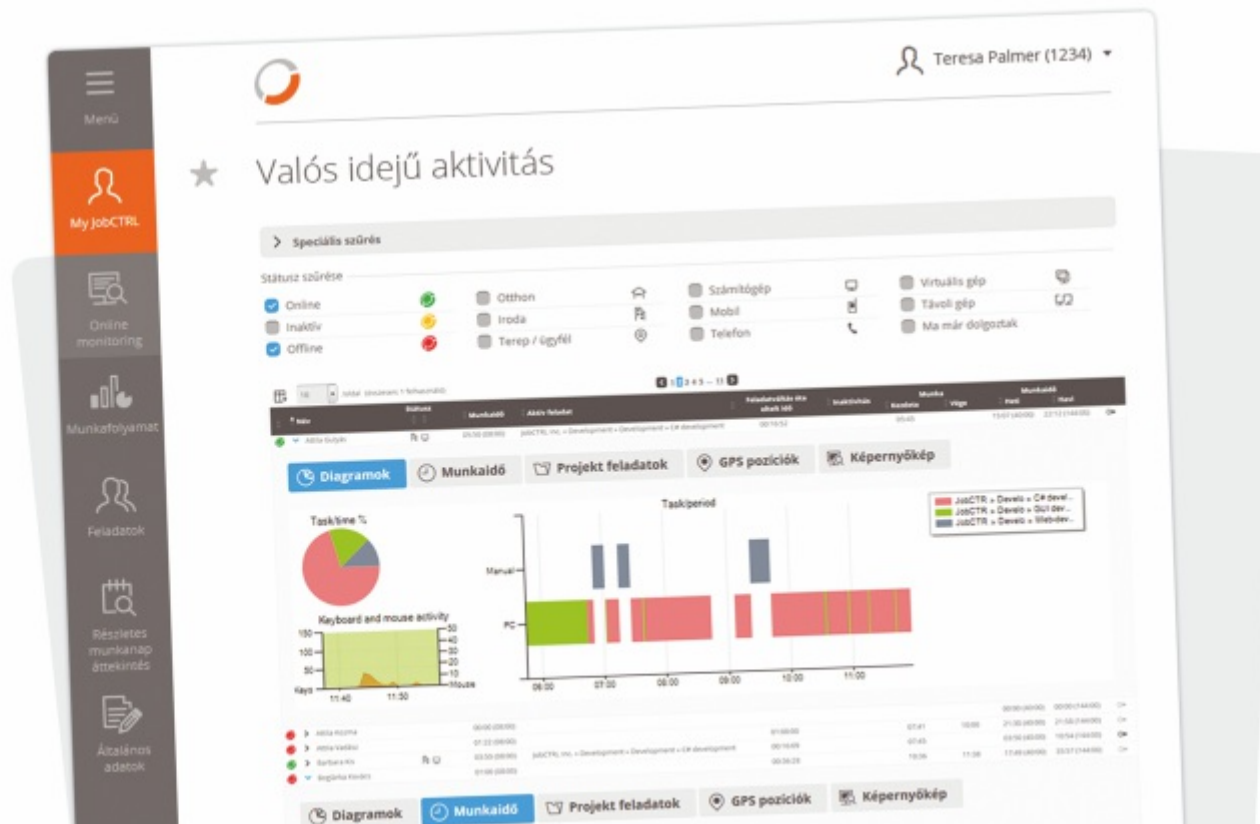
Menü

My JobCTRL

Online monitoring

Munkafolyamat

Feladatok

Részletes munkanap áttekintés

Általános adatok

Teresa Palmer (1234)

Valós idejű aktivitás

Speciális szűrés

Státusz szűrése

Online
Inaktív
Offline

Otthon
Iroda
Terep / ügyfél

Számítógép
Mobil
Telefon

Virtuális gép
Távoli gép
Ma már dolgoztak

1 2 3 4 5 ... 11

| Név | Státusz | Munkaidő | Aktív feladat | | Inaktivitás | Munka Kezdete | Vége | Munkaidő Heti | Havi |
|---|---|---|---|---|---|---|---|---|---|
| Attila Gulyás | | 05:58 (08:00) | JobCTRL Inc. » Development » Development » C# development | 00:10:52 | | 05:40 | | 15:07 (40:00) | 22:12 (144:00) |

Diagramok
Munkaidő
Projekt feladatok
GPS pozíciók
Képernyőkép

Task/time %

Task/period

JobCTR » Develo » C# devel...
JobCTR » Develo » GUI dev...
JobCTR » Develo » Web-dev...

Manual
PC

06:00
07:00
08:00
09:00
10:00
11:00

Keyboard and mouse activity

150
100
50
Keys
11:40
11:50
50
40
30
20
10
Mouse

Attila Kozma
Attila Vadász
Barbara Kis
Boglárka Kovács

Diagramok
Munkaidő
Projekt feladatok
GPS pozíciók
Képernyőkép